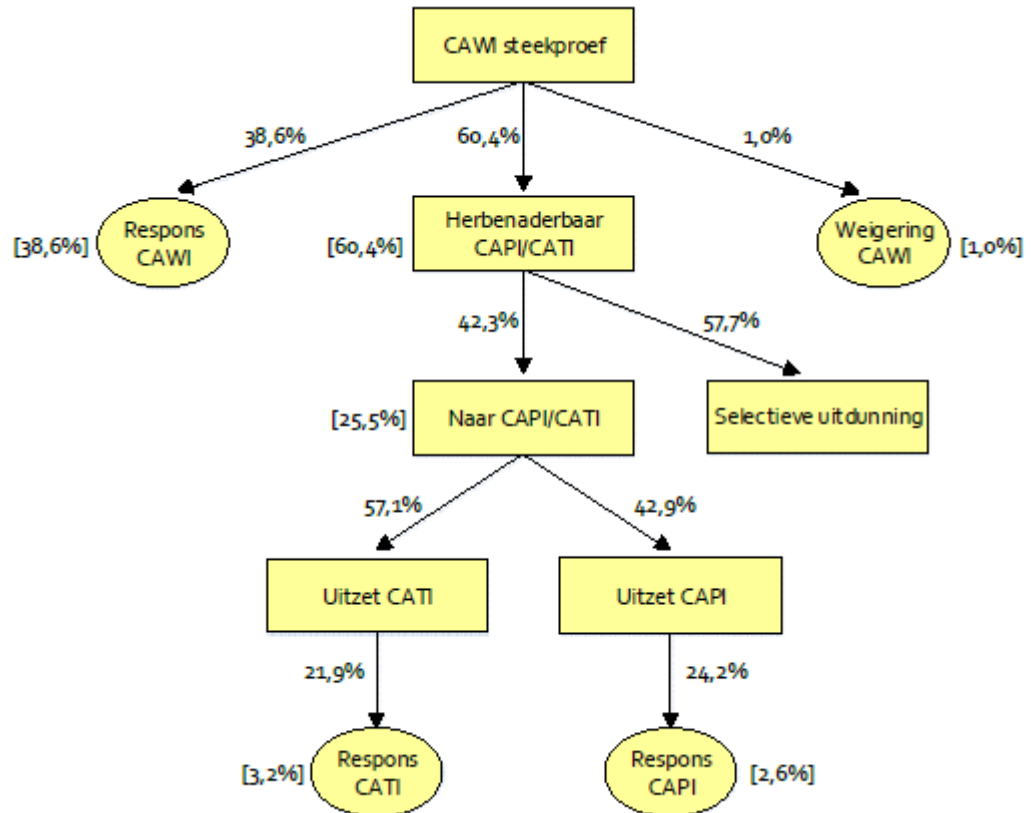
CAWI steekproef

38,6%

60,4%

1,0%

[38,6%] Respons CAWI

[60,4%] Herbenaderbaar CAPI/CATI

Weigering CAWI [1,0%]

42,3%

57,7%

[25,5%] Naar CAPI/CATI

Selectieve uitdunning

57,1%

42,9%

Uitzet CATI

Uitzet CAPI

21,9%

24,2%

[3,2%] Respons CATI

Respons CAPI [2,6%]